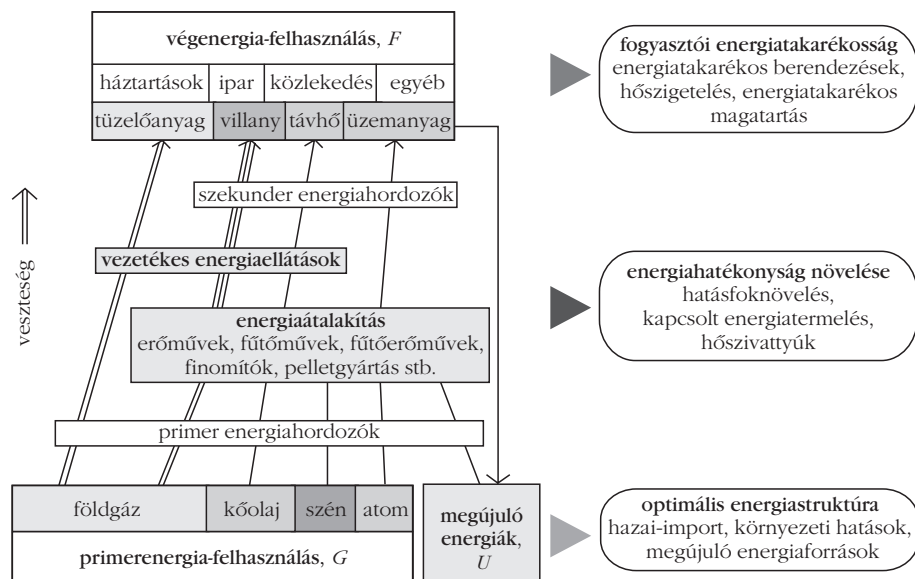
végenergia-felhasználás, $F$

| háztartások | ipar | közlekedés | egyéb |
|---|---|---|---|
| tüzelőanyag | villany | távhő | üzemanyag |

szekunder energiahordozók

vezetékes energiaellátások

energiaátalakítás
erőművek, fűtőművek, fűtőerőművek, finomítók, pelletgyártás stb.

primer energiahordozók

| földgáz | kőolaj | szén | atom |
|---|---|---|---|

primerenergia-felhasználás, $G$

megújuló energiák, $U$

veszteség

fogyasztói energiatakarékosság
energiatakarékos berendezések, hőszigetelés, energiatakarékos magatartás

energiahatékonyság növelése
hatásfoknövelés, kapcsolt energiatermelés, hőszivattyúk

optimális energiastruktúra
hazai-import, környezeti hatások, megújuló energiaforrások